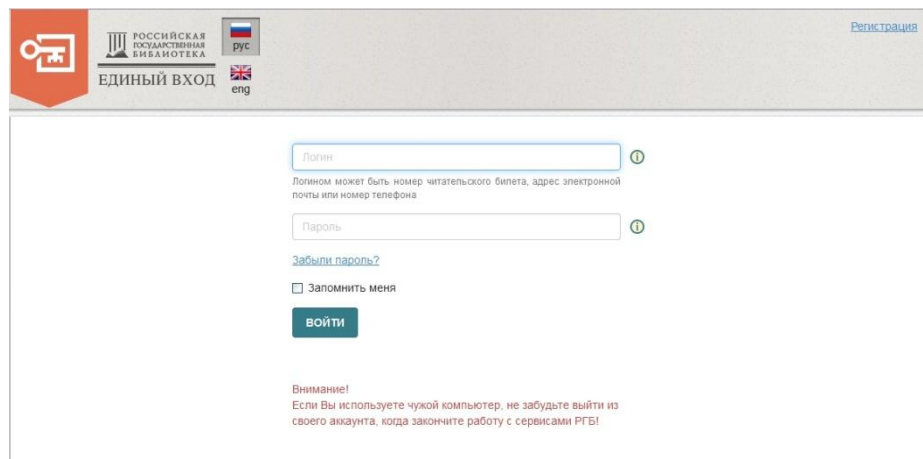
РОССИЙСКАЯ ГОСУДАРСТВЕННАЯ БИБЛИОТЕКА
ЕДИНЫЙ ВХОД

рус
eng

Регистрация

Логин

Логином может быть номер читательского билета, адрес электронной почты или номер телефона

Пароль

Забыли пароль?

Запомнить меня

ВОЙТИ

Внимание!
Если Вы используете чужой компьютер, не забудьте выйти из своего аккаунта, когда закончите работу с сервисами РГБ!